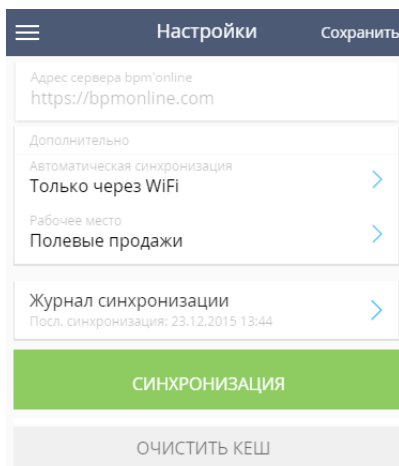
Настройки
Сохранить

Адрес сервера bpm'online
https://bpmonline.com

Дополнительно
Автоматическая синхронизация
Только через WiFi
Рабочее место
Полевые продажи

Журнал синхронизации
Посл. синхронизация: 23.12.2015 13:44

СИНХРОНИЗАЦИЯ

ОЧИСТИТЬ КЕШ